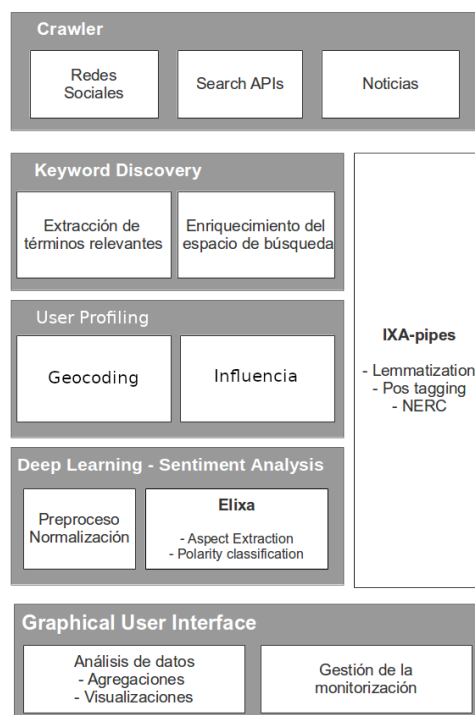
Crawler

Redes Sociales

Search APIs

Noticias

Keyword Discovery

Extracción de términos relevantes

Enriquecimiento del espacio de búsqueda

User Profiling

Geocoding

Influencia

Deep Learning - Sentiment Analysis

Preproceso Normalización

Elixa

- Aspect Extraction
- Polarity classification

IXA-pipes

- Lemmatization
- Pos tagging
- NERC

Graphical User Interface

Análisis de datos
- Agregaciones
- Visualizaciones

Gestión de la monitorización